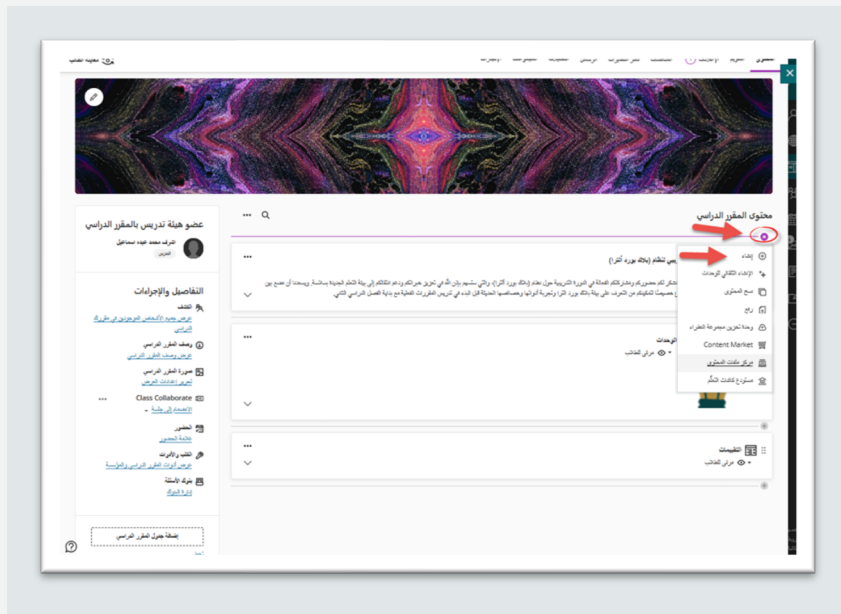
معاينة الطالب

محتوى المقرر الدراسي

عضو هيئة تدريس بالمقرر الدراسي

المدرس

التفاصيل والإجراءات

الكشف
عرض جميع الأشخاص الموجودين في مقررك الدراسي

وصف المقرر الدراسي
عرض وصف المقرر الدراسي

صورة المقرر الدراسي
تحرير إعدادات العرض

Class Collaborate
الانضمام إلى جلسة

الحضور
علامة الحضور

الكتب والأدوات
عرض أدوات المقرر الدراسي والمؤسسة

بنوك الأسئلة
إدارة البنوك

إضافة جدول المقرر الدراسي

(بلاك بورد ألترا)

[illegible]

الوحدات
مرئي للطالب

التقييمات
مرئي للطالب

إنشاء
الإنشاء التلقائي للوحدات
نسخ المحتوى
رابط
وحدة تخزين مجموعة النظراء
Content Market
مركز ملفات المحتوى
مستودع كائنات التعلّم